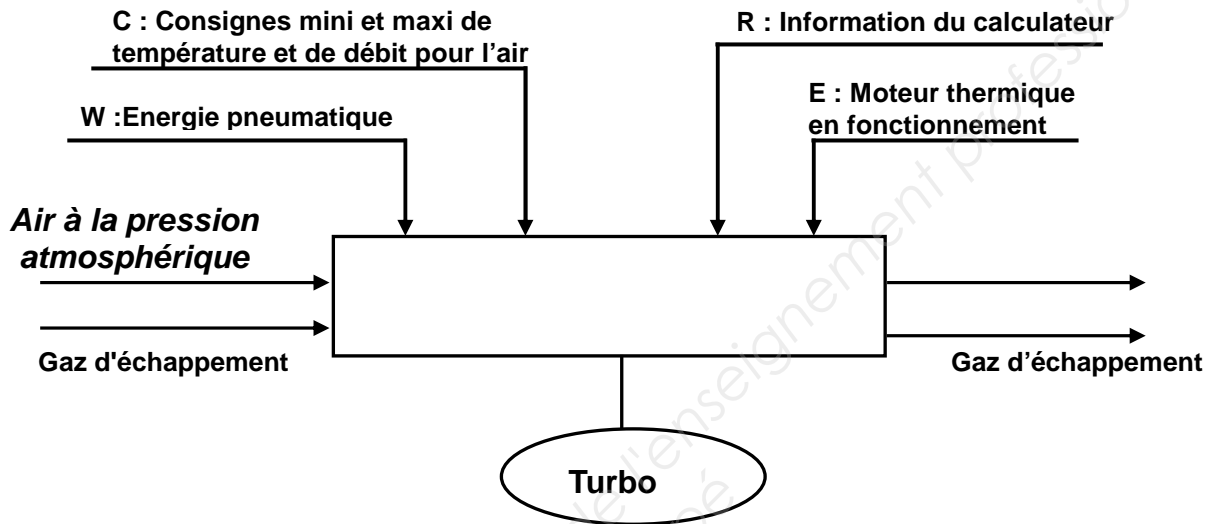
C : Consignes mini et maxi de température et de débit pour l'air

R : Information du calculateur

W :Energie pneumatique

E : Moteur thermique en fonctionnement

Air à la pression atmosphérique

Gaz d'échappement

Gaz d'échappement

Turbo

de l'enseignement professionnel
né